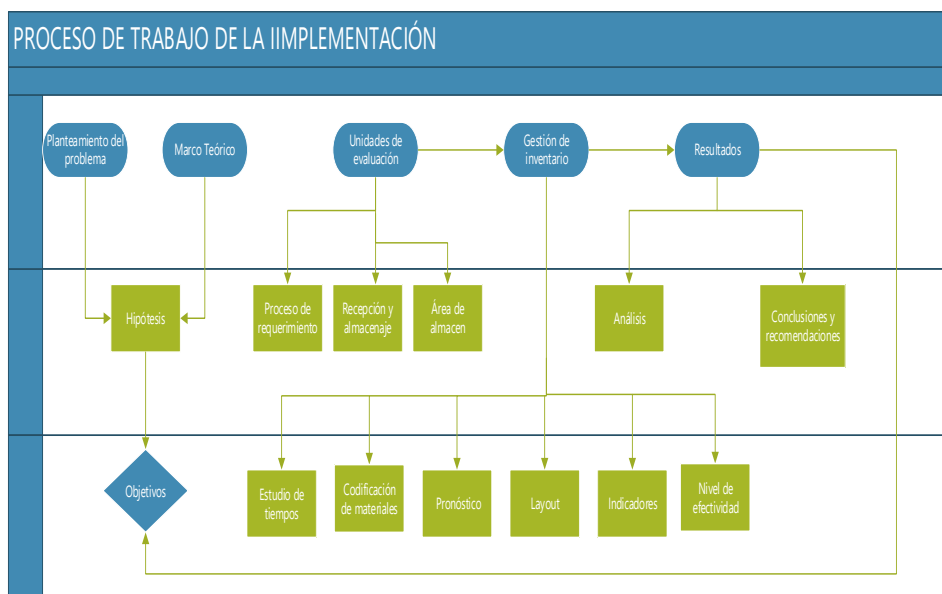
PROCESO DE TRABAJO DE LA IIMPLEMENTACIÓN

Planteamiento del problema

Marco Teórico

Unidades de evaluación

Gestión de inventario

Resultados

Hipótesis

Proceso de requerimiento

Recepción y almacenaje

Área de almacen

Análisis

Conclusiones y recomendaciones

Objetivos

Estudio de tiempos

Codificación de materiales

Pronóstico

Layout

Indicadores

Nivel de efectividad